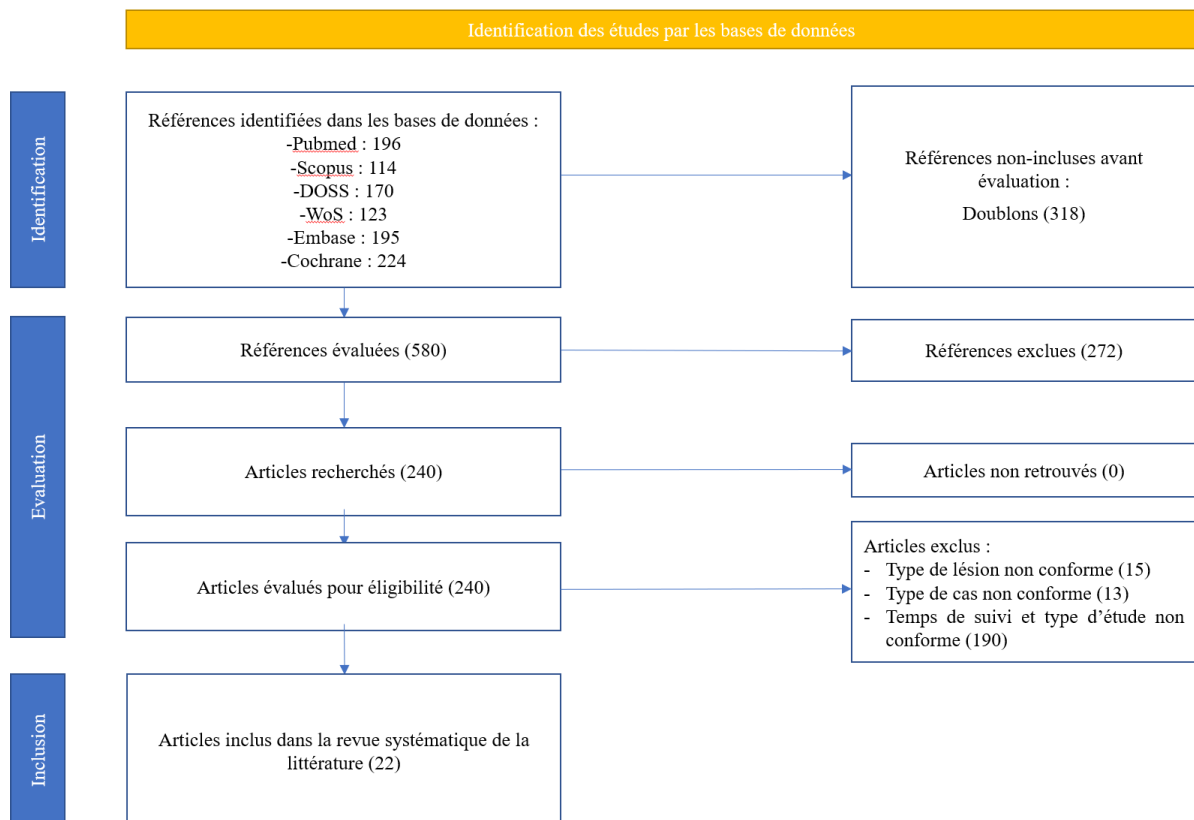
Identification des études par les bases de données

Identification

Références identifiées dans les bases de données :
-Pubmed : 196
-Scopus : 114
-DOSS : 170
-WoS : 123
-Embase : 195
-Cochrane : 224

Références non-incluses avant évaluation :
Doublons (318)

Evaluation

Références évaluées (580)

Références exclues (272)

Articles recherchés (240)

Articles non retrouvés (0)

Articles évalués pour éligibilité (240)

Articles exclus :
- Type de lésion non conforme (15)
- Type de cas non conforme (13)
- Temps de suivi et type d'étude non conforme (190)

Inclusion

Articles inclus dans la revue systématique de la littérature (22)